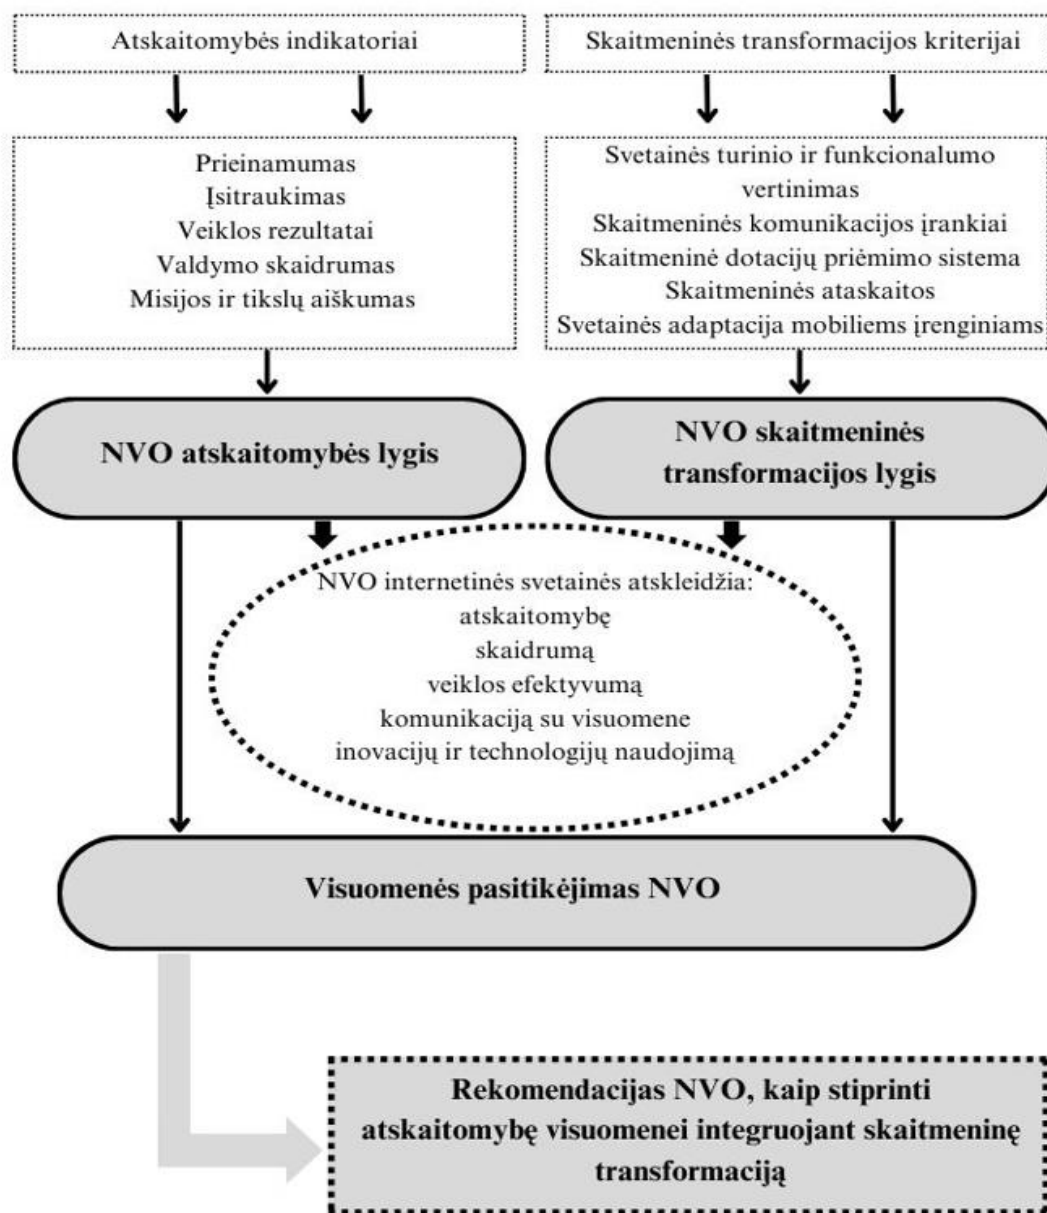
Atskaitomybės indikatoriai

Skaitmeninės transformacijos kriterijai

Prieinamumas
Įsitraukimas
Veiklos rezultatai
Valdymo skaidrumas
Misijos ir tikslų aiškumas

Svetainės turinio ir funkcionalumo vertinimas
Skaitmeninės komunikacijos įrankiai
Skaitmeninė dotacijų priėmimo sistema
Skaitmeninės ataskaitos
Svetainės adaptacija mobiliems įrenginiams

NVO atskaitomybės lygis

NVO skaitmeninės transformacijos lygis

NVO internetinės svetainės atskleidžia:
atskaitomybę
skaidrumą
veiklos efektyvumą
komunikaciją su visuomene
inovacijų ir technologijų naudojimą

Visuomenės pasitikėjimas NVO

Rekomendacijas NVO, kaip stiprinti atskaitomybę visuomenei integruojant skaitmeninę transformaciją